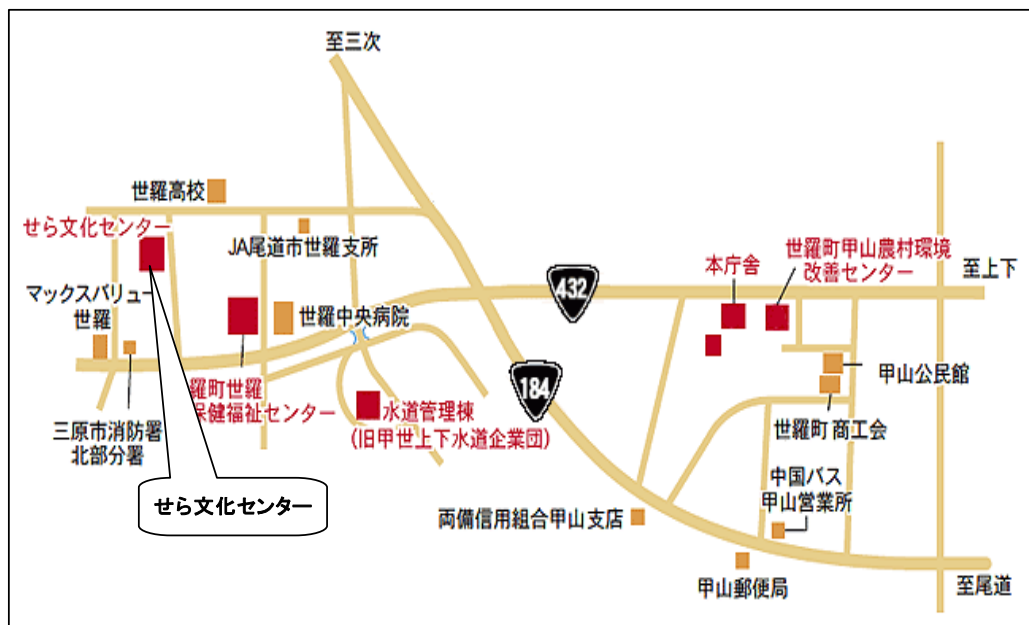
至三次

世羅高校

せら文化センター

JA尾道市世羅支所

マックスバリュー世羅

世羅中央病院

三原市消防署北部分署

羅町世羅保健福祉センター

水道管理棟
(旧甲世上下水道企業団)

432

184

本庁舎

世羅町甲山農村環境改善センター

至上下

甲山公民館

世羅町 商工会

中国バス甲山営業所

両備信用組合甲山支店

甲山郵便局

至尾道

せら文化センター